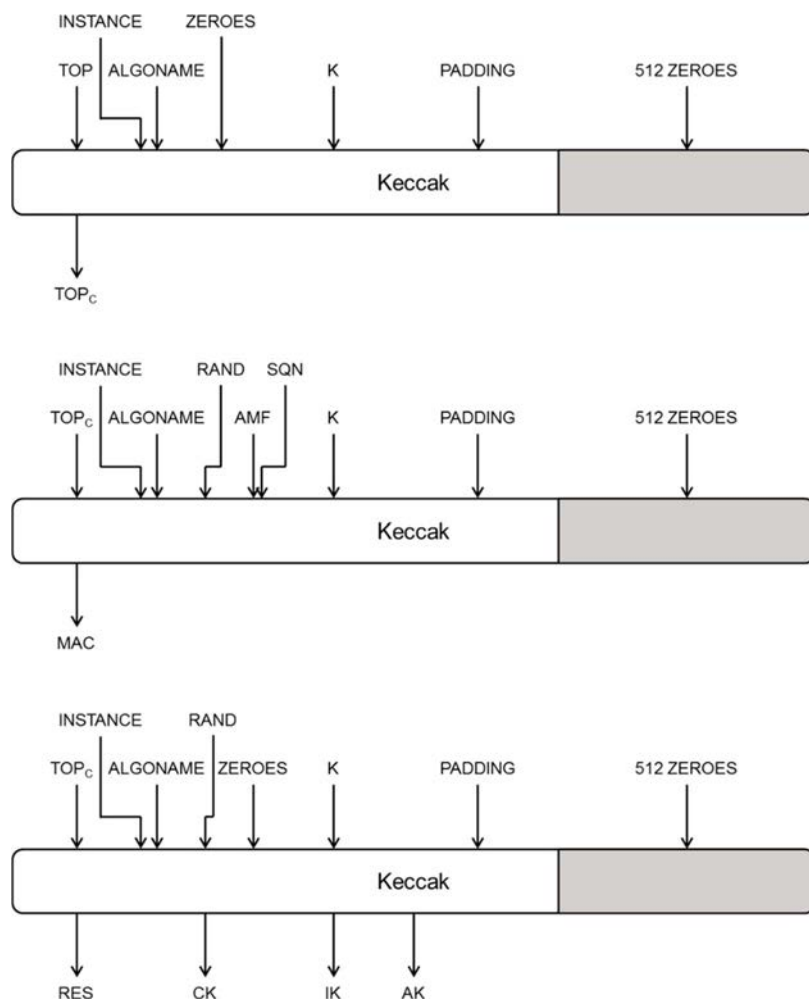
INSTANCE ZEROES

TOP ALGONAME K PADDING 512 ZEROES

Keccak

$TOP_C$

INSTANCE RAND SQN

$TOP_C$ ALGONAME AMF K PADDING 512 ZEROES

Keccak

MAC

INSTANCE RAND

$TOP_C$ ALGONAME ZEROES K PADDING 512 ZEROES

Keccak

RES CK IK AK